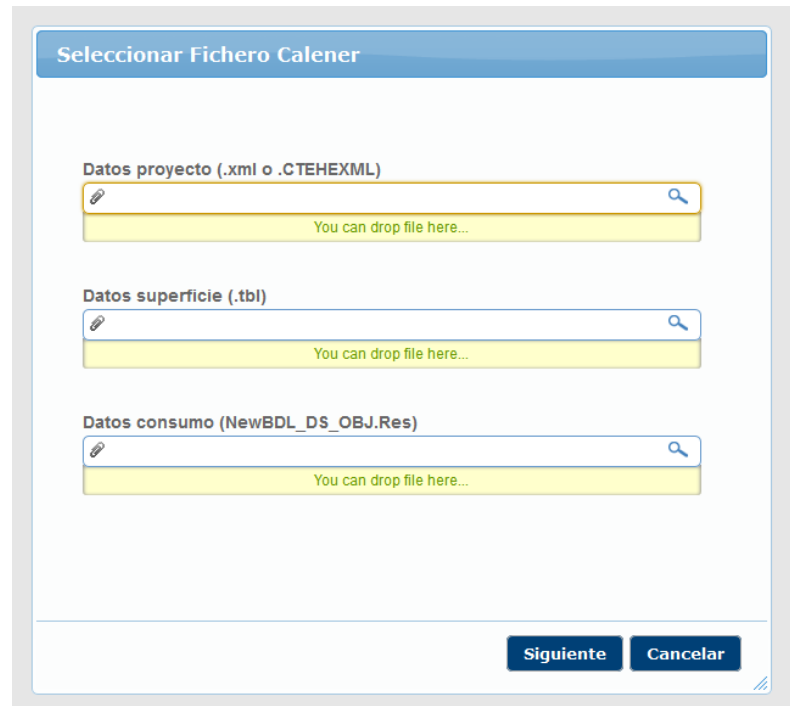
Seleccionar Fichero Calener

Datos proyecto (.xml o .CTEHEXML)

You can drop file here...

Datos superficie (.tbl)

You can drop file here...

Datos consumo (NewBDL_DS_OBJ.Res)

You can drop file here...

Siguiente Cancelar